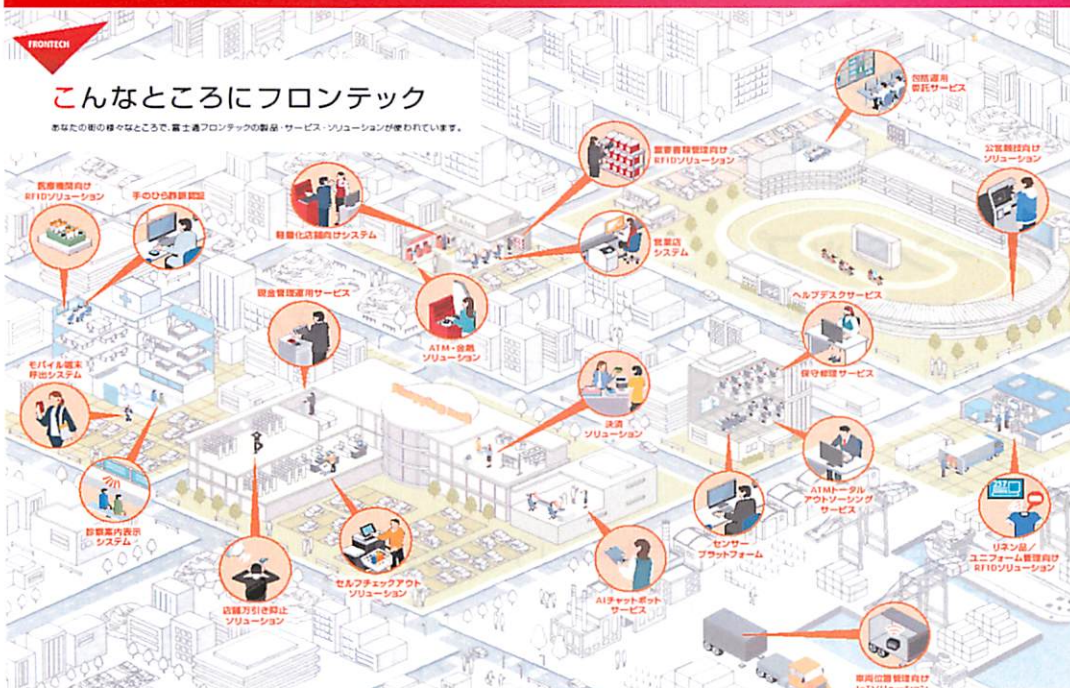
FRONTECH

こんなところにフロンテック

あなたの街の様々なところで、富士通フロンテックの製品・サービス・ソリューションが使われています。

医療機関向け RFIDソリューション

手のひら静脈認証

軽量化店舗向けシステム

重要書類管理向け RFIDソリューション

包括運用委託サービス

公営競技向けソリューション

営業店システム

現金管理運用サービス

ATM・金融ソリューション

ヘルプデスクサービス

保守修理サービス

モバイル端末呼出システム

決済ソリューション

ATMトータルアウトソーシングサービス

診察案内表示システム

センサープラットフォーム

リネン品／ユニフォーム管理向け RFIDソリューション

セルフチェックアウトソリューション

AIチャットボットサービス

店舗万引き防止ソリューション

車両位置管理向け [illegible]